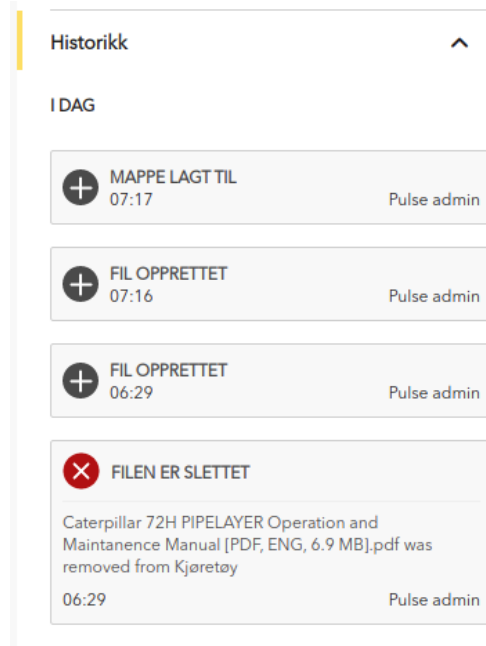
Historikk

I DAG

MAPPE LAGT TIL
07:17
Pulse admin

FIL OPPRETTET
07:16
Pulse admin

FIL OPPRETTET
06:29
Pulse admin

FILEN ER SLETTET

Caterpillar 72H PIPELAYER Operation and Maintanence Manual [PDF, ENG, 6.9 MB].pdf was removed from Kjøretøy

06:29
Pulse admin